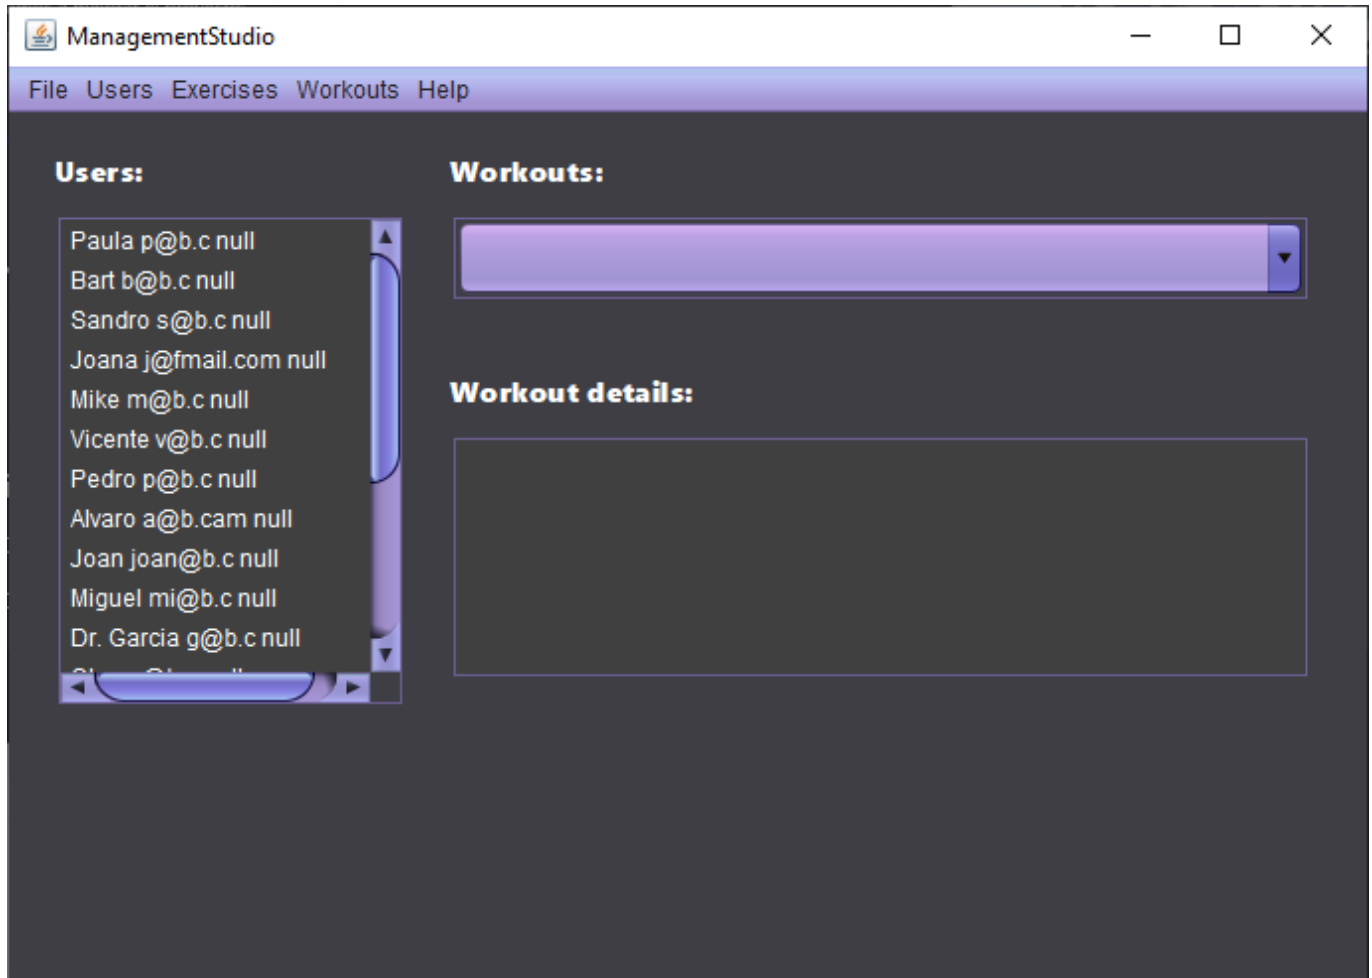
ManagementStudio

File Users Exercises Workouts Help

Users:

Paula p@b.c null
Bart b@b.c null
Sandro s@b.c null
Joana j@fmail.com null
Mike m@b.c null
Vicente v@b.c null
Pedro p@b.c null
Alvaro a@b.cam null
Joan joan@b.c null
Miguel mi@b.c null
Dr. Garcia g@b.c null
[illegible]

Workouts:

Workout details: